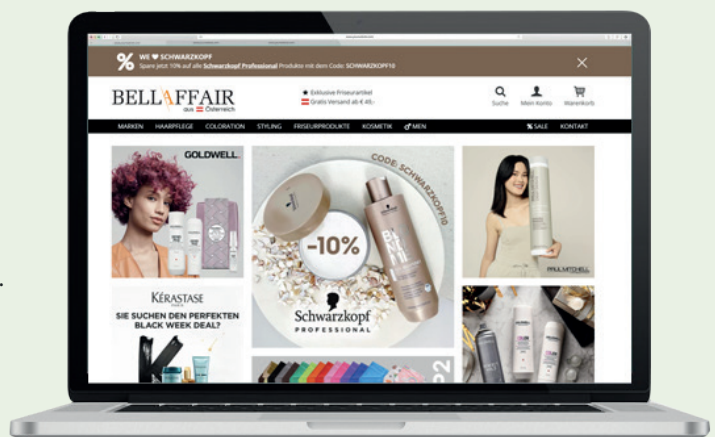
WE ♥ SCHWARZKOPF
Spare jetzt 10% auf alle Schwarzkopf Professional Produkte mit dem Code: SCHWARZKOPF10

BELLAFFAIR aus Österreich

Exklusive Friseurartikel
Gratis Versand ab € 49,-

Suche Mein Konto Warenkorb

MARKEN HAARPFLEGE COLORATION STYLING FRISEURPRODUKTE KOSMETIK MEN % SALE KONTAKT

GOLDWELL

CODE: SCHWARZKOPF10

-10%

Schwarzkopf PROFESSIONAL

PAUL MITCHELL

KÉRASTASE

SIE SUCHEN DEN PERFEKTEN BLACK WEEK DEAL?